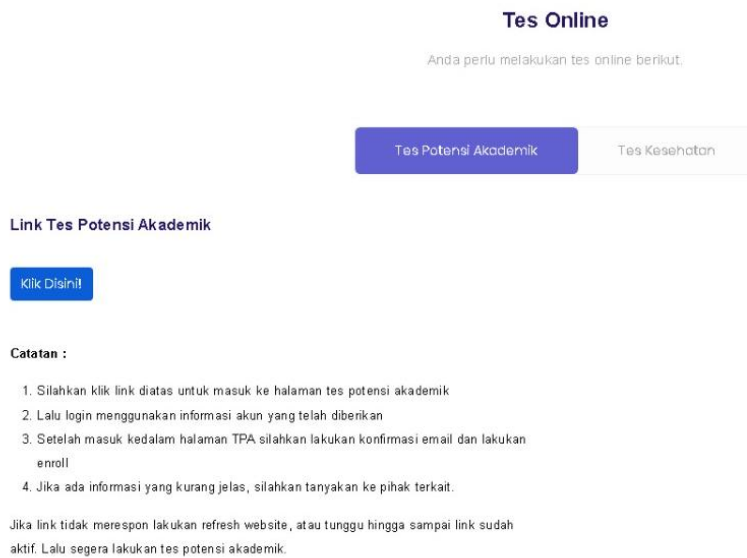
Tes Online

Anda perlu melakukan tes online berikut.

Tes Potensi Akademik

Tes Kesehatan

Link Tes Potensi Akademik

Klik Disini!

Catatan :

1. Silahkan klik link diatas untuk masuk ke halaman tes potensi akademik
2. Lalu login menggunakan informasi akun yang telah diberikan
3. Setelah masuk kedalam halaman TPA silahkan lakukan konfirmasi email dan lakukan enroll
4. Jika ada informasi yang kurang jelas, silahkan tanyakan ke pihak terkait.

Jika link tidak merespon lakukan refresh website, atau tunggu hingga sampai link sudah aktif. Lalu segera lakukan tes potensi akademik.